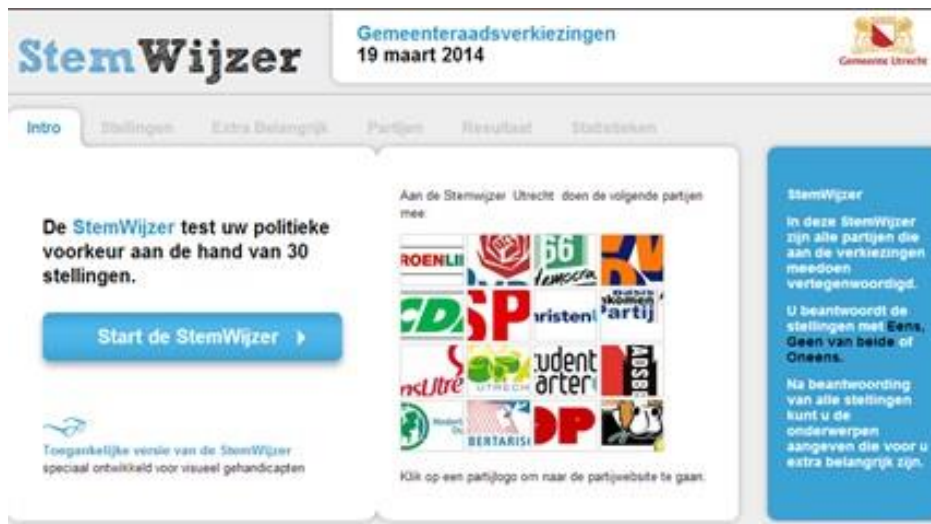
StemWijzer

Gemeenteraadsverkiezingen
19 maart 2014

Gemeente Utrecht

Intro Stellingen Extra Belangrijk Partijen Resultaat Statistieken

De StemWijzer test uw politieke voorkeur aan de hand van 30 stellingen.

Start de StemWijzer ›

Toegankelijke versie van de StemWijzer
speciaal ontwikkeld voor visueel gehandicapten

Aan de Stemwijzer Utrecht doen de volgende partijen mee:

ROENLI
66
emocra
CD
SP
risten
kkomen
artij
nsUtre
UTRECH
udent
arte
ADSB
BERTARIS
DP

Klik op een partijlogo om naar de partijwebsite te gaan.

StemWijzer

In deze StemWijzer zijn alle partijen die aan de verkiezingen meedoen vertegenwoordigd.

U beantwoordt de stellingen met Eens, Geen van beide of Oneens.

Na beantwoording van alle stellingen kunt u de onderwerpen aangeven die voor u extra belangrijk zijn.